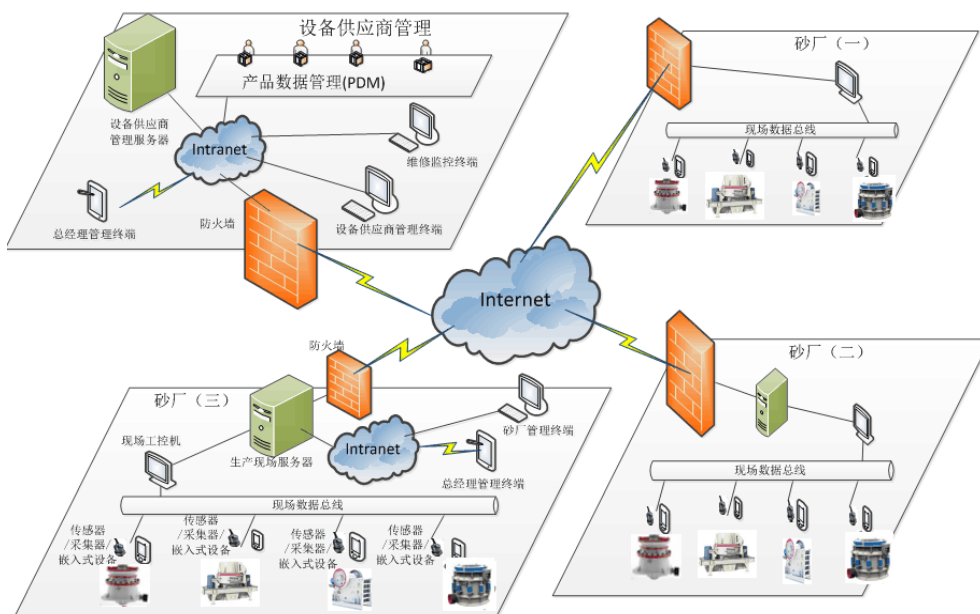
设备供应商管理

产品数据管理(PDM)

设备供应商管理服务器

Intranet

维修监控终端

总经理管理终端

防火墙

设备供应商管理终端

砂厂（一）

现场数据总线

Internet

砂厂（二）

现场数据总线

防火墙

砂厂（三）

现场工控机

生产现场服务器

Intranet

砂厂管理终端

总经理管理终端

现场数据总线

传感器/采集器/嵌入式设备

传感器/采集器/嵌入式设备

传感器/采集器/嵌入式设备

传感器/采集器/嵌入式设备